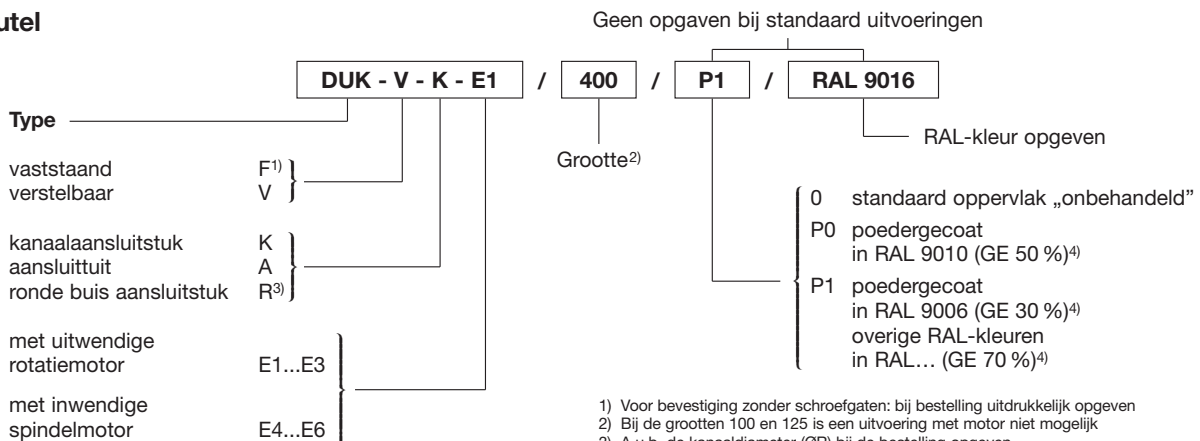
utel

Geen opgaven bij standaard uitvoeringen

DUK - V - K - E1 / 400 / P1 / RAL 9016

Type

RAL-kleur opgeven

Grootte$^{2)}$

vaststaand F$^{1)}$
verstelbaar V

kanaalaansluitstuk K
aansluittuit A
ronde buis aansluitstuk R$^{3)}$

met uitwendige rotatiemotor E1...E3

met inwendige spindelmotor E4...E6

0 standaard oppervlak „onbehandeld"
P0 poedergecoat in RAL 9010 (GE 50 %)$^{4)}$
P1 poedergecoat in RAL 9006 (GE 30 %)$^{4)}$ overige RAL-kleuren in RAL… (GE 70 %)$^{4)}$

1) Voor bevestiging zonder schroefgaten: bij bestelling uitdrukkelijk opgeven
2) Bij de grootten 100 en 125 is een uitvoering met motor niet mogelijk
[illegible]